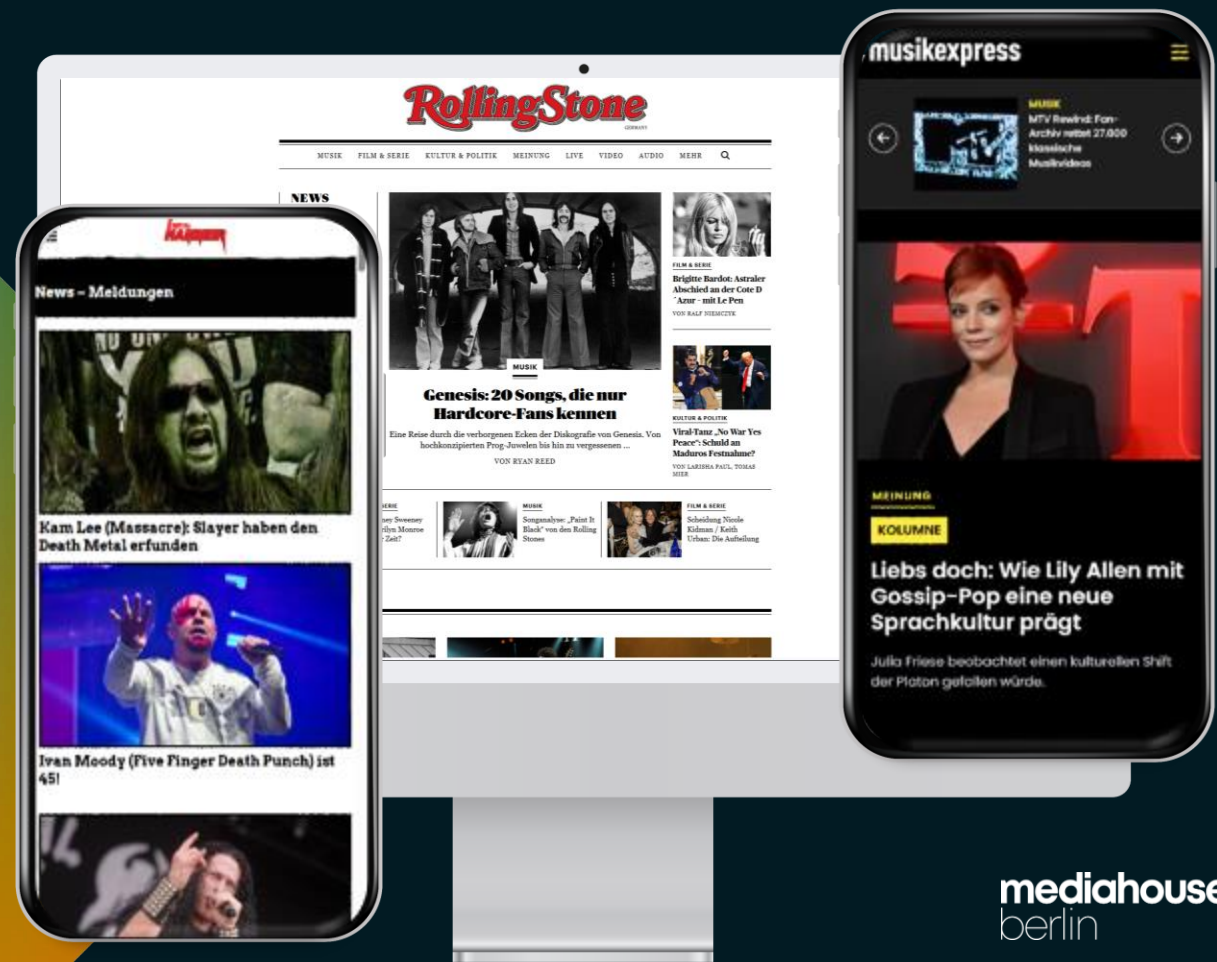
RollingStone
GERMANY

MUSIK FILM & SERIE KULTUR & POLITIK MEINUNG LIVE VIDEO AUDIO MEHR

NEWS

MUSIK
Genesis: 20 Songs, die nur Hardcore-Fans kennen
Eine Reise durch die verborgenen Ecken der Diskografie von Genesis. Von hochkonzipierten Prog-Juwelen bis hin zu vergessenen ...
VON RYAN REED

FILM & SERIE
Brigitte Bardot: Astraler Abschied an der Cote D´Azur - mit Le Pen
VON RALF NIEMCZYK

KULTUR & POLITIK
Viral-Tanz „No War Yes Peace": Schuld an Maduros Festnahme?
VON LARISHA PAUL, TOMAS MIER

SERIE
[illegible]ney Sweeney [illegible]ilyn Monroe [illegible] Zeit?

MUSIK
Songanalyse: „Paint It Black" von den Rolling Stones

FILM & SERIE
Scheidung Nicole Kidman / Keith Urban: Die Aufteilung

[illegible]

News – Meldungen

Kam Lee (Massacre): Slayer haben den Death Metal erfunden

Ivan Moody (Five Finger Death Punch) ist 45!

musikexpress

MUSIK
MTV Rewind: Fan-Archiv rettet 27.000 klassische Musikvideos

MEINUNG
KOLUMNE
Liebs doch: Wie Lily Allen mit Gossip-Pop eine neue Sprachkultur prägt
Julia Friese beobachtet einen kulturellen Shift der Platon gefallen würde.

mediahouse
berlin